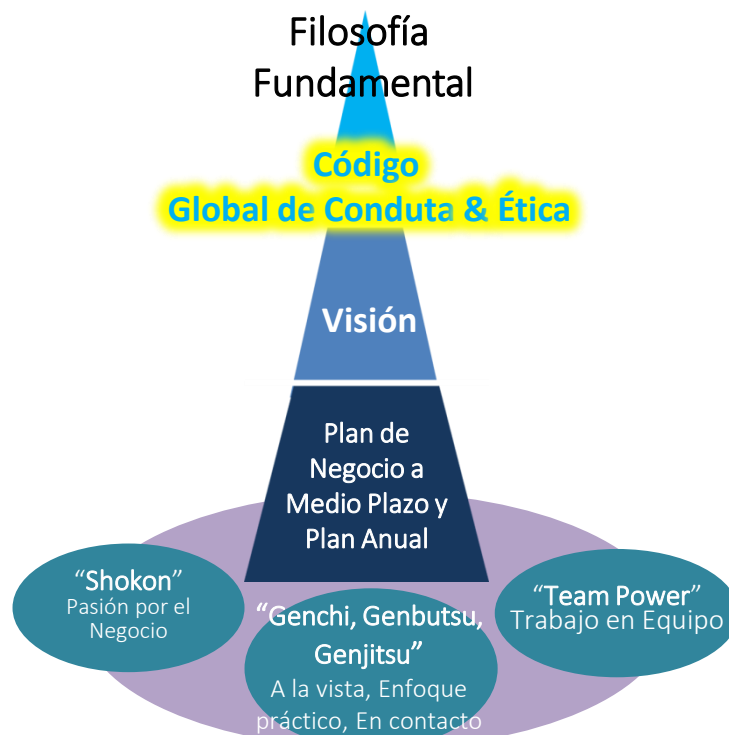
Filosofía Fundamental

Código Global de Conduta & Ética

Visión

Plan de Negocio a Medio Plazo y Plan Anual

“Shokon”
Pasión por el Negocio

“Genchi, Genbutsu, Genjitsu”
A la vista, Enfoque práctico, En contacto

“Team Power”
Trabajo en Equipo